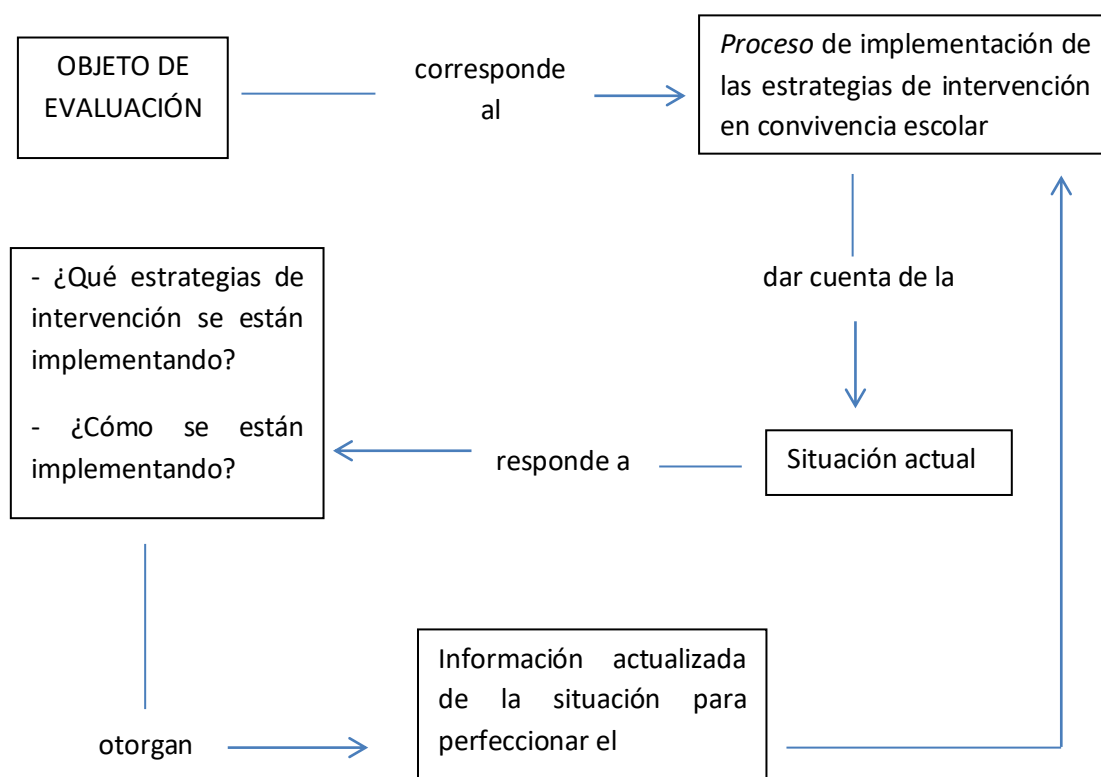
OBJETO DE EVALUACIÓN

corresponde al

*Proceso* de implementación de las estrategias de intervención en convivencia escolar

dar cuenta de la

Situación actual

responde a

- ¿Qué estrategias de intervención se están implementando?

- ¿Cómo se están implementando?

otorgan

Información actualizada de la situación para perfeccionar el